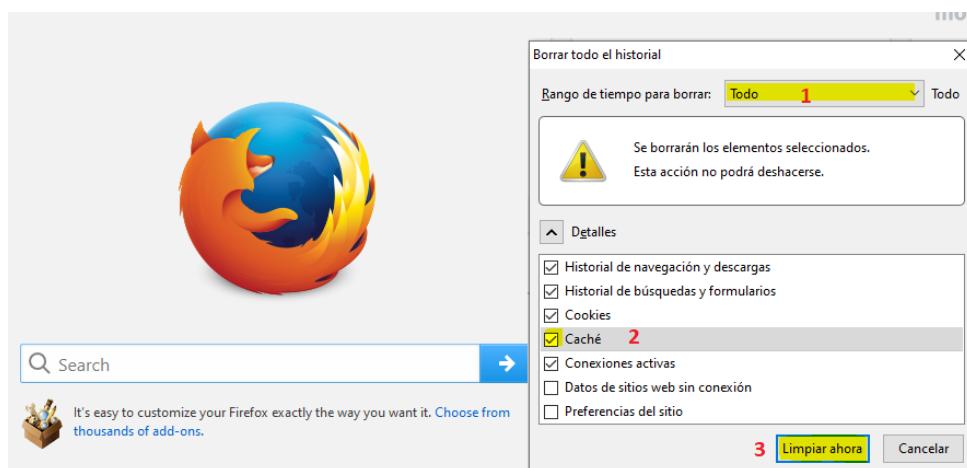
mo

Search

It's easy to customize your Firefox exactly the way you want it. Choose from thousands of add-ons.

Borrar todo el historial

Rango de tiempo para borrar: Todo 1 Todo

Se borrarán los elementos seleccionados.
Esta acción no podrá deshacerse.

Detalles

Historial de navegación y descargas
Historial de búsquedas y formularios
Cookies
Caché 2
Conexiones activas
Datos de sitios web sin conexión
Preferencias del sitio

3 Limpiar ahora Cancelar